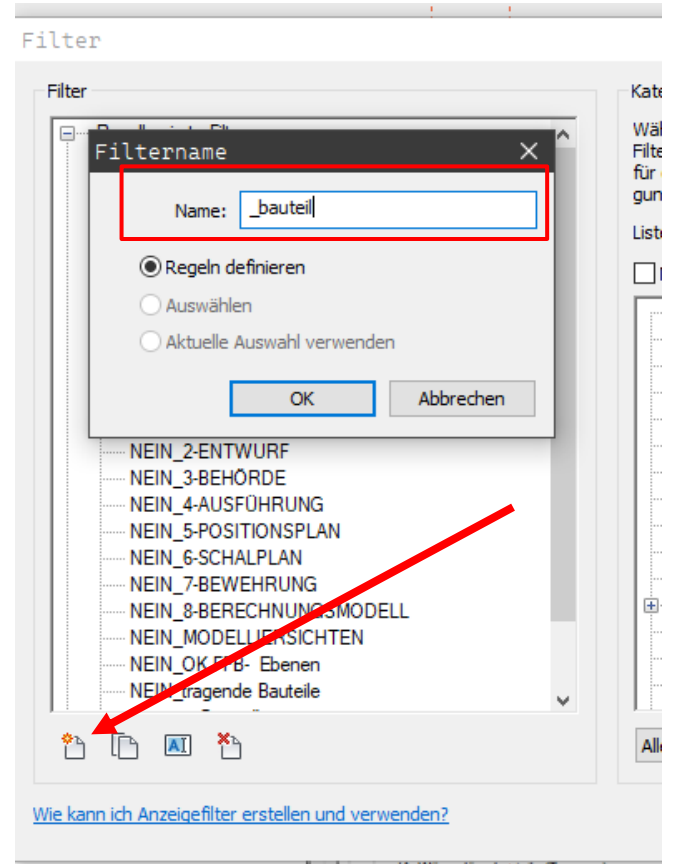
Filter

Filter

Filtername

Name: _bauteil

Regeln definieren

Auswählen

Aktuelle Auswahl verwenden

OK

Abbrechen

NEIN_2-ENTWURF
NEIN_3-BEHÖRDE
NEIN_4-AUSFÜHRUNG
NEIN_5-POSITIONSPLAN
NEIN_6-SCHALPLAN
NEIN_7-BEWEHRUNG
NEIN_8-BERECHNUNGSMODELL
NEIN_MODELLANSICHTEN
NEIN_OK FFB- Ebenen
NEIN_tragende Bauteile

Kate
Wäl
Filte
für
gun
Liste

Alle

Wie kann ich Anzeigefilter erstellen und verwenden?